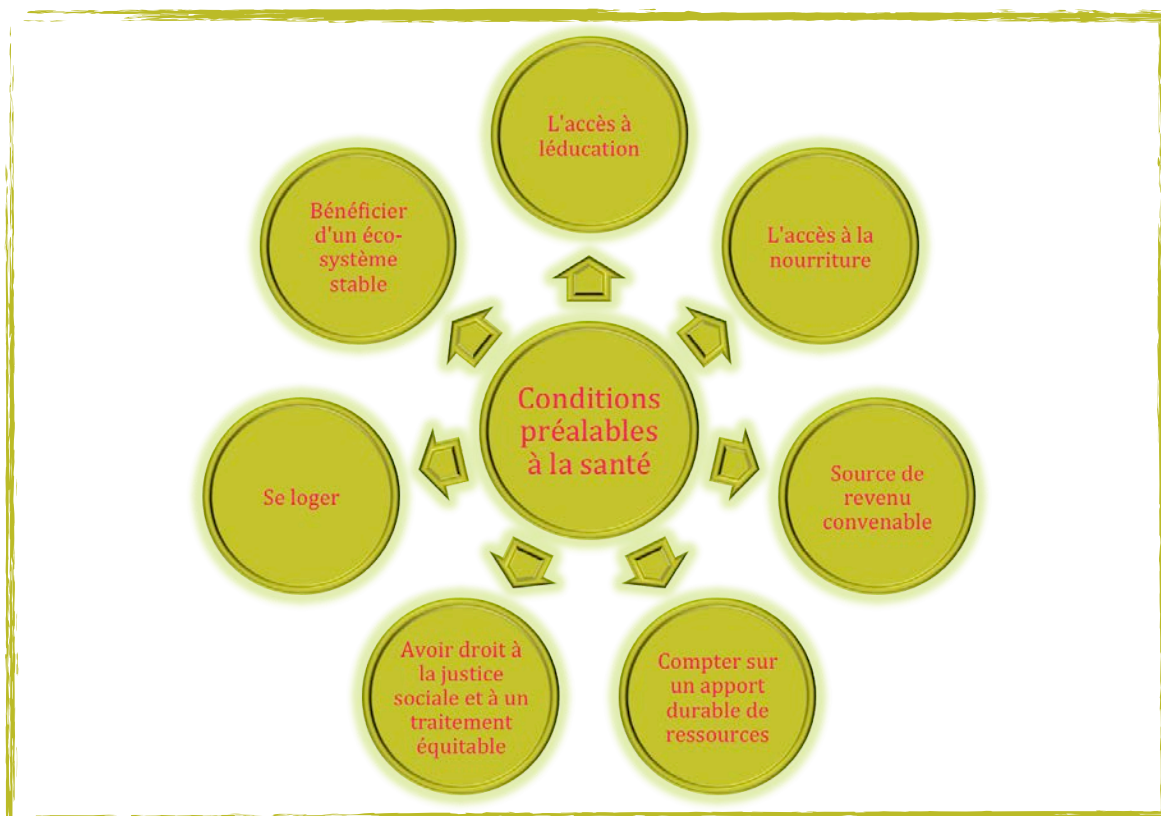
L'accès à léducation

L'accès à la nourriture

Source de revenu convenable

Compter sur un apport durable de ressources

Avoir droit à la justice sociale et à un traitement équitable

Se loger

Bénéficier d'un écosystème stable

Conditions préalables à la santé